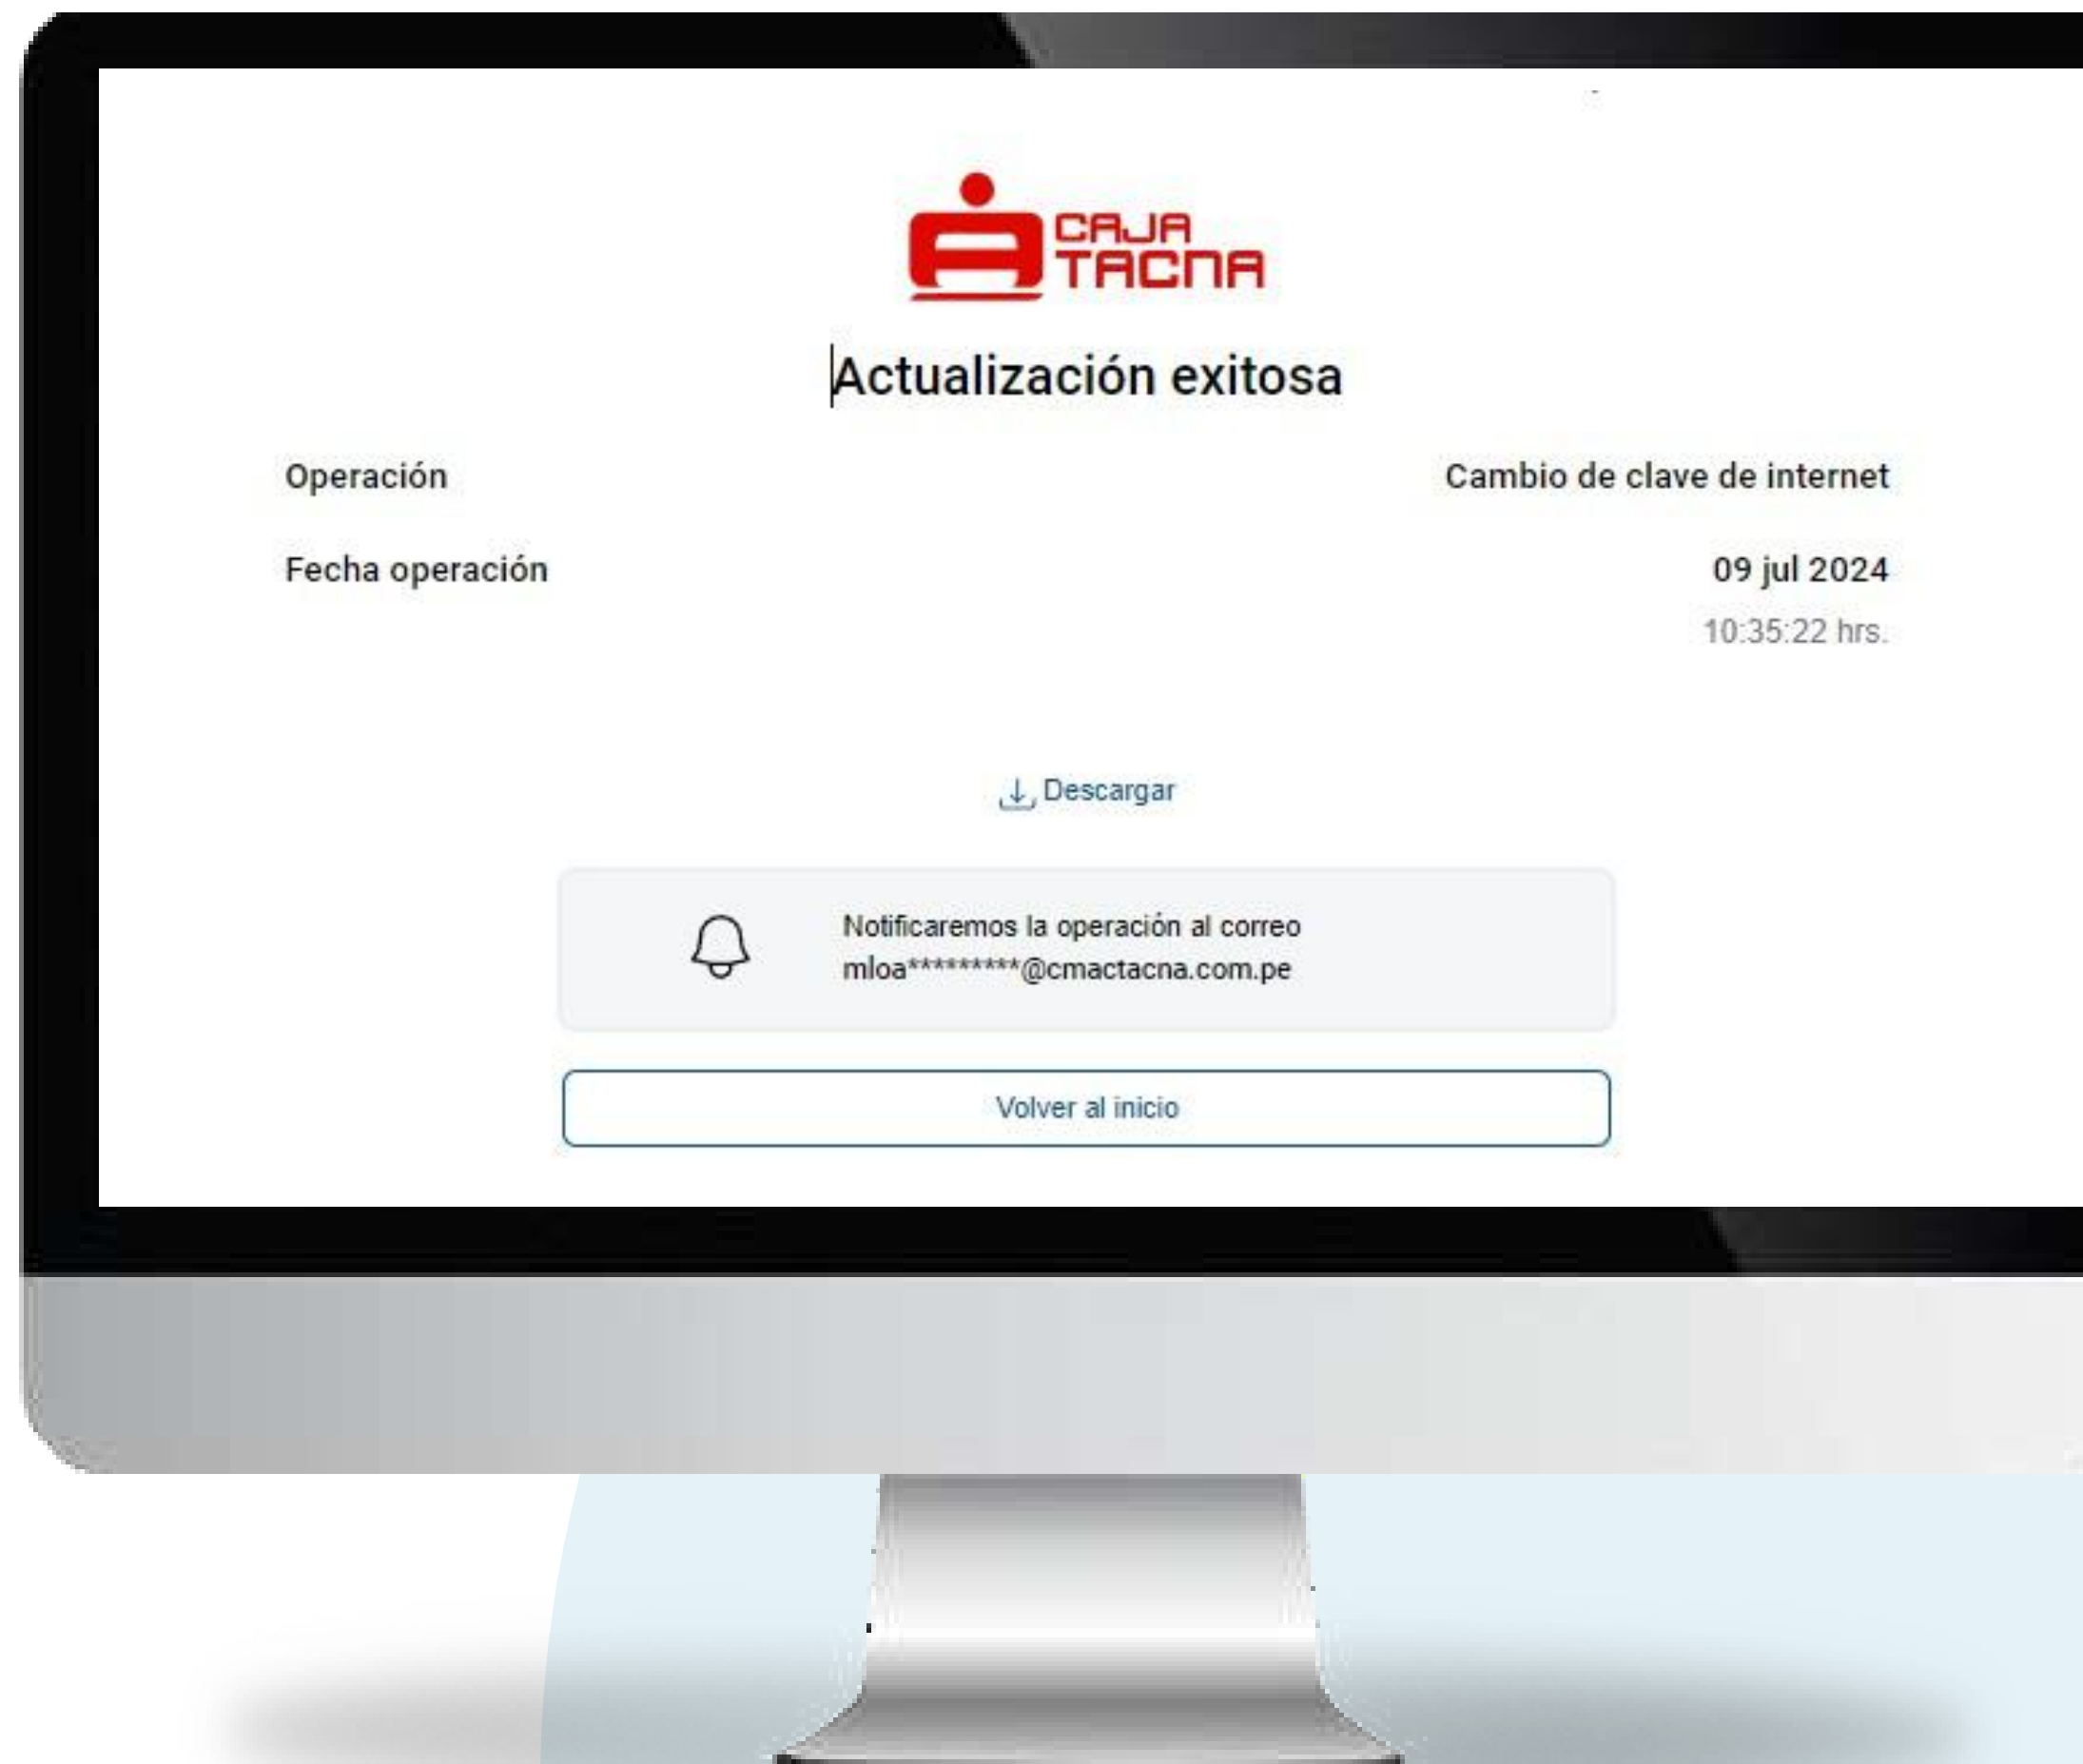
CAJA TACNA

Actualización exitosa

Operación

Cambio de clave de internet

Fecha operación

09 jul 2024
10:35:22 hrs.

Descargar

Notificaremos la operación al correo mloa*********@cmactacna.com.pe

Volver al inicio